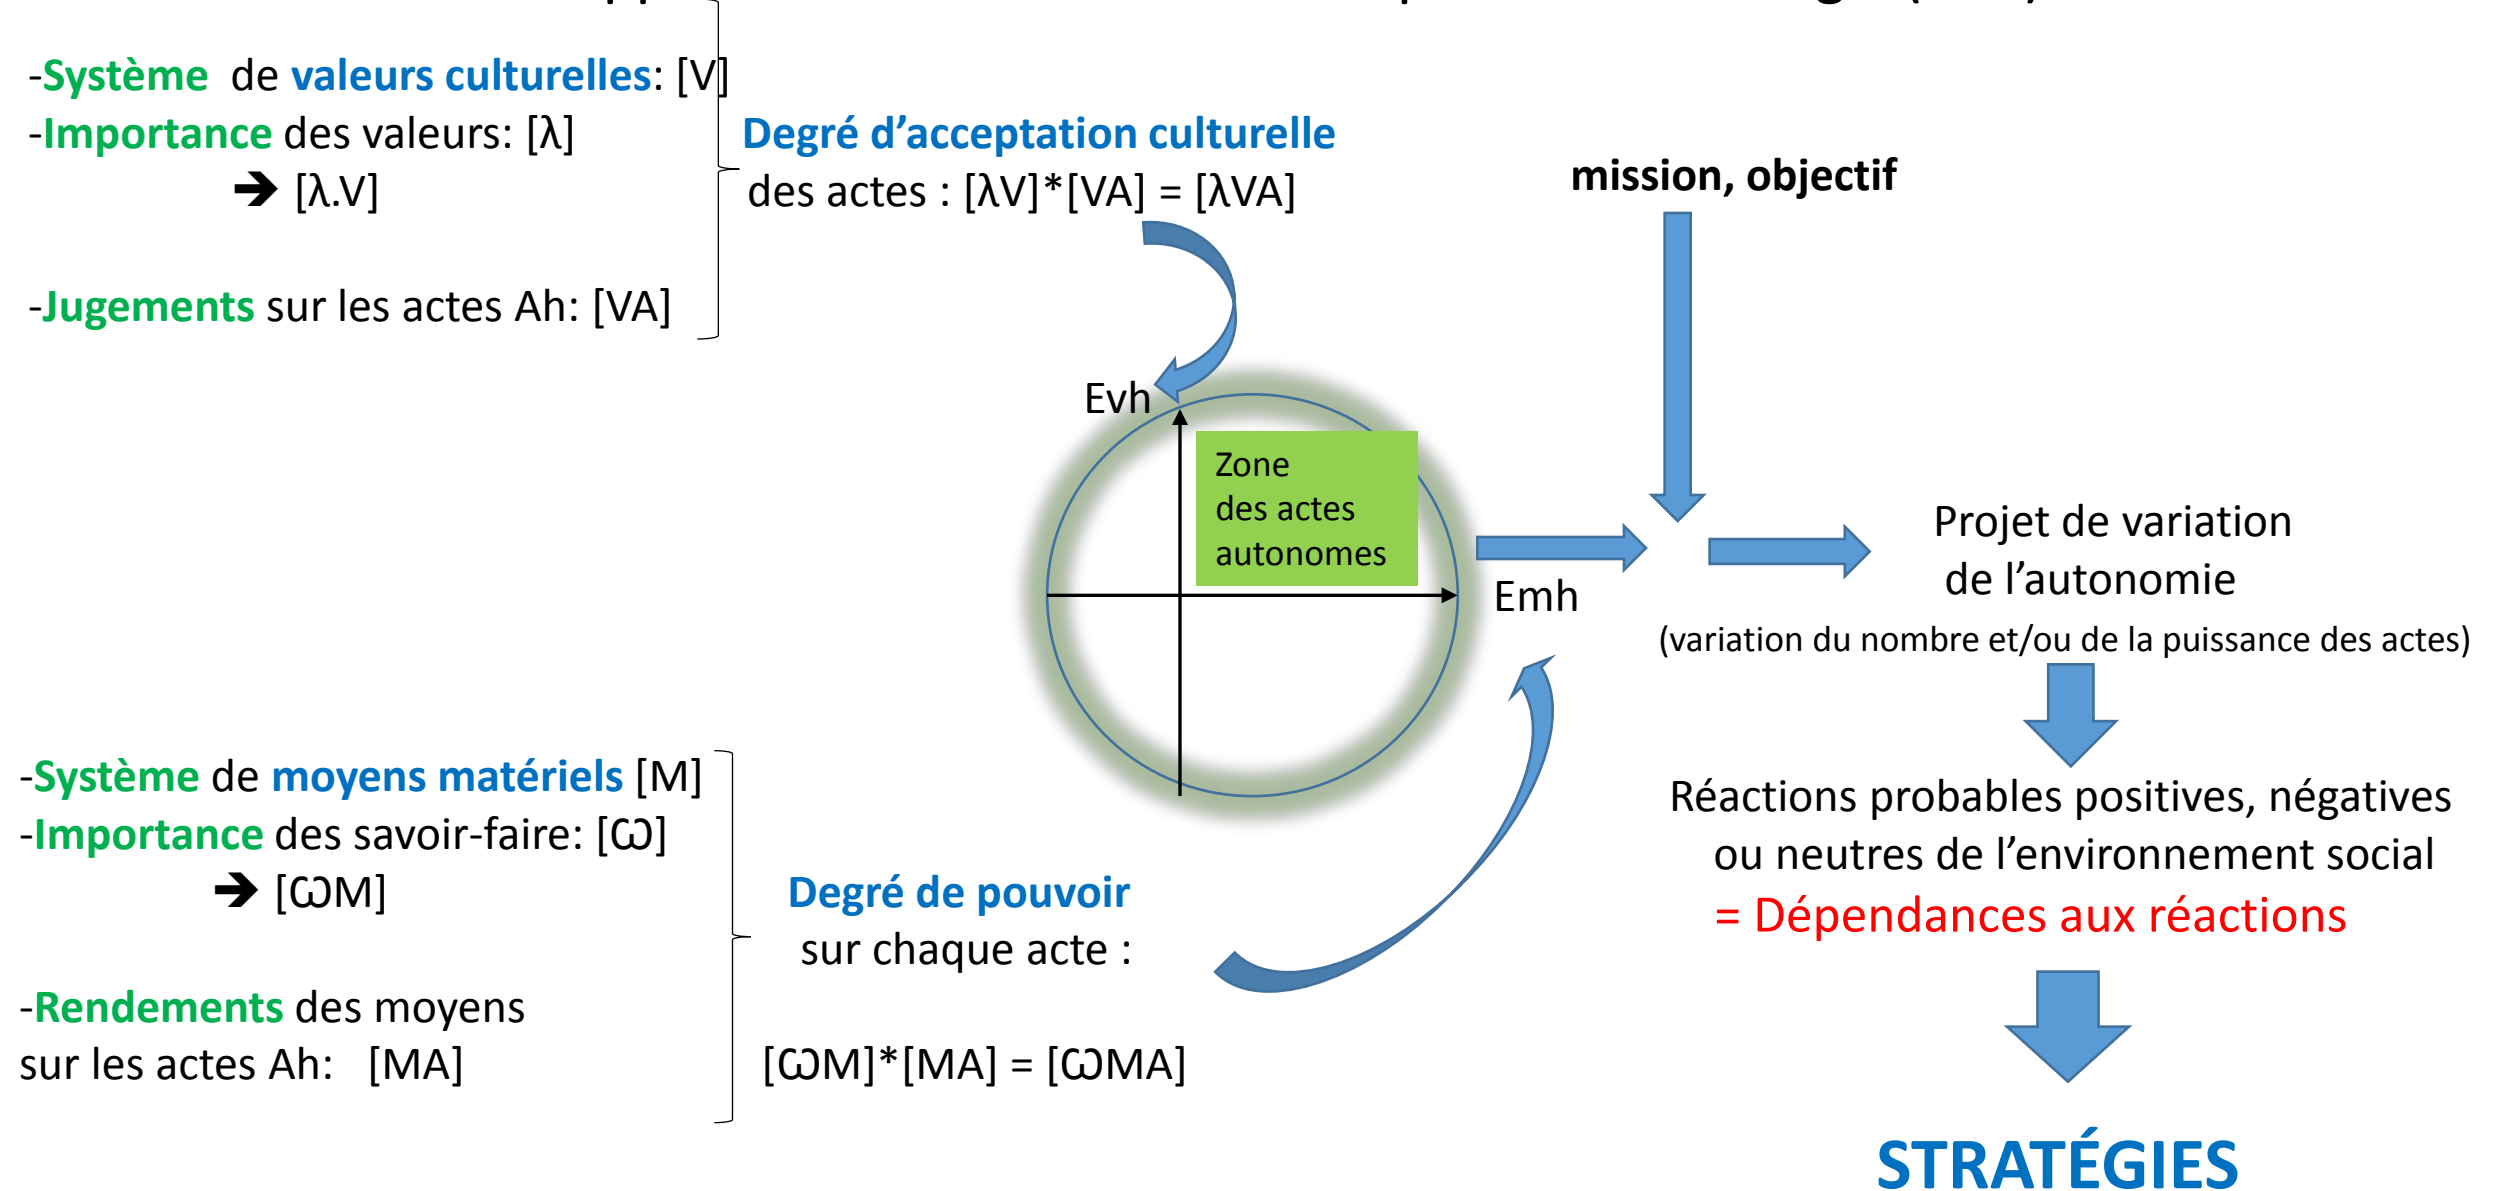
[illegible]

-Système de valeurs culturelles: [V]
-Importance des valeurs: [λ]
➔ [λ.V]

-Jugements sur les actes Ah: [VA]

Degré d'acceptation culturelle des actes : [λV]*[VA] = [λVA]

mission, objectif

Evh

Zone des actes autonomes

Emh

Projet de variation de l'autonomie
(variation du nombre et/ou de la puissance des actes)

Réactions probables positives, négatives ou neutres de l'environnement social
= Dépendances aux réactions

STRATÉGIES

-Système de moyens matériels [M]
-Importance des savoir-faire: [ω]
➔ [ωM]

-Rendements des moyens sur les actes Ah: [MA]

Degré de pouvoir sur chaque acte :

[ωM]*[MA] = [ωMA]